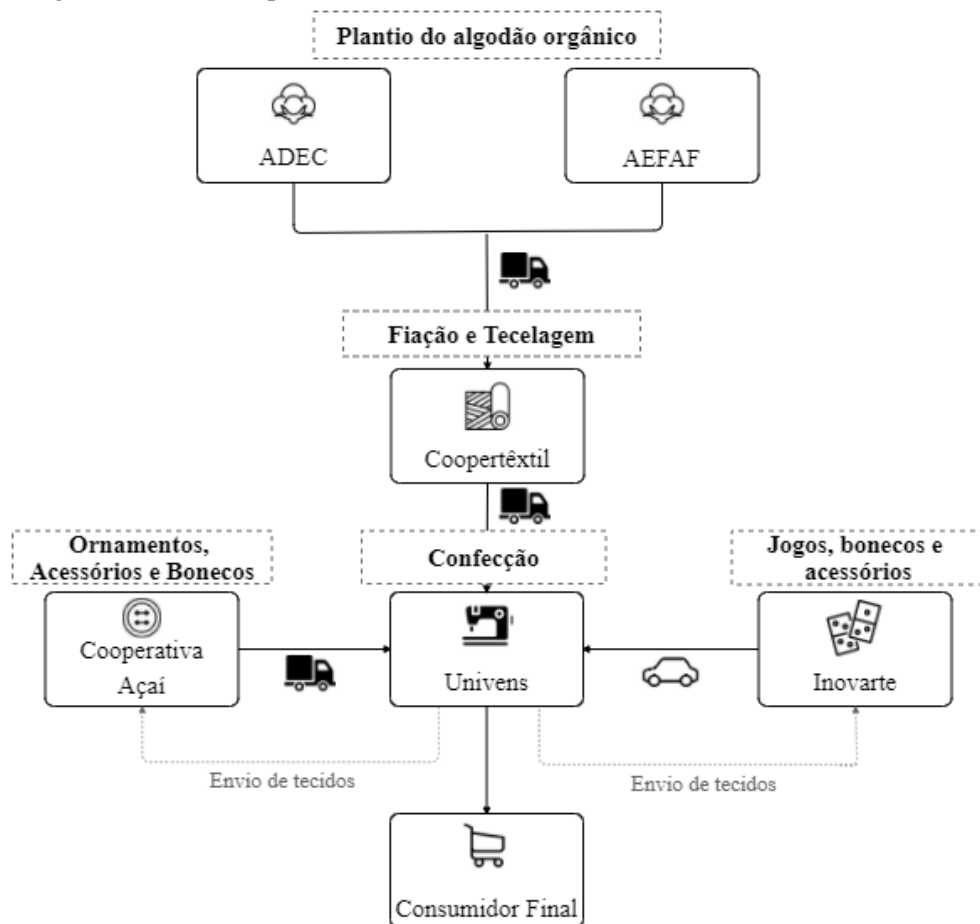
Plantio do algodão orgânico

ADEC

AEFAF

Fiação e Tecelagem

Coopertêxtil

Ornamentos, Acessórios e Bonecos

Confecção

Jogos, bonecos e acessórios

Cooperativa Açaí

Univens

Inovarte

Envio de tecidos

Envio de tecidos

Consumidor Final